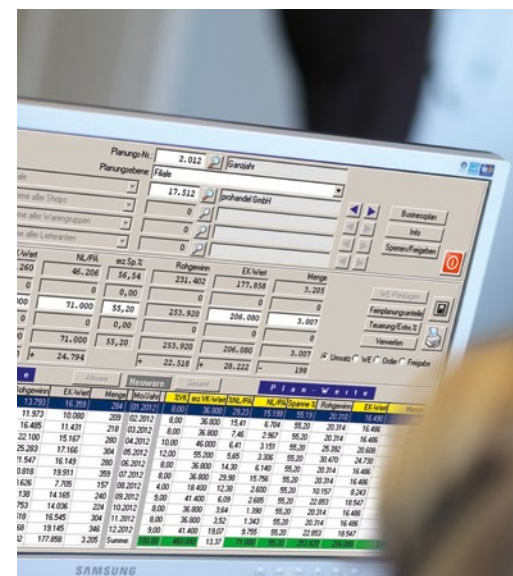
Planungs-Nr.: 2.012 Ganzjahr

Planungsebene: Filiale

17.512 prohandel GmbH

ale

me aller Shops

me aller Warengruppen

me aller Lieferanten

Businessplan

Info

Sperren/Freigeben

K-Wert NL/PA erz.Sp.% Rohgewinn EK-Wert Menge

260 46.206 56,54 231.402 177.858 3.205

0 0 0,00 0 0 0

000 71.000 55,20 253.920 206.080 3.007

0 0 0,00 0 0 0

71.000 55,20 253.920 206.080 3.007

24.794 22.518 28.222 198

WE-Prüfung

Feinplanungsanteile

Teuerung/Entw.%

Verwerfen

Umsatz WE Order Freigabe

Altware Neuware Gesamt

Plan - Werte

| Rohgewinn | EK-Wert | Menge | Mo/Jahr | %VK | erz.VK-Wert | %NL/PA | NL/PA | Spanne % | Rohgewinn | EK-Wert |
|---|---|---|---|---|---|---|---|---|---|---|
| 13.793 | 16.359 | 284 | 01.2012 | 8,00 | 36.800 | 29,23 | 15.199 | 55,19 | 20.310 | 16.490 |
| 11.973 | 10.000 | 229 | 02.2012 | 8,00 | 36.800 | 15,41 | 6.704 | 55,20 | 20.314 | 16.486 |
| 16.485 | 11.431 | 218 | 03.2012 | 8,00 | 36.800 | 7,46 | 2.967 | 55,20 | 20.314 | 16.486 |
| 22.100 | 15.167 | 280 | 04.2012 | 10,00 | 46.000 | 6,41 | 3.151 | 55,20 | 25.392 | 20.608 |
| 25.283 | 17.166 | 304 | 05.2012 | 12,00 | 55.200 | 5,65 | 3.306 | 55,20 | 30.470 | 24.730 |
| 21.547 | 16.149 | 280 | 06.2012 | 8,00 | 36.800 | 14,30 | 6.140 | 55,20 | 20.314 | 16.486 |
| 0.818 | 19.911 | 359 | 07.2012 | 8,00 | 36.800 | 29,98 | 15.756 | 55,20 | 20.314 | 16.486 |
| 1.626 | 7.705 | 157 | 08.2012 | 4,00 | 18.400 | 12,38 | 2.600 | 55,20 | 10.157 | 8.243 |
| 138 | 14.165 | 240 | 09.2012 | 9,00 | 41.400 | 6,09 | 2.605 | 55,20 | 22.853 | 18.547 |
| 753 | 14.036 | 224 | 10.2012 | 8,00 | 36.800 | 3,64 | 1.390 | 55,20 | 20.314 | 16.486 |
| 310 | 16.545 | 304 | 11.2012 | 8,00 | 36.800 | 2,52 | 1.343 | 55,20 | 20.314 | 16.486 |
| 68 | 19.145 | 346 | 12.2012 | 9,00 | 41.400 | 19,07 | 9.755 | 55,20 | 22.853 | 18.547 |
| 58 | 177.858 | 3.205 | Summe | 100,00 | 460.000 | 13,37 | 71.000 | 55,20 | 253.920 | 206.080 |

SAMSUNG